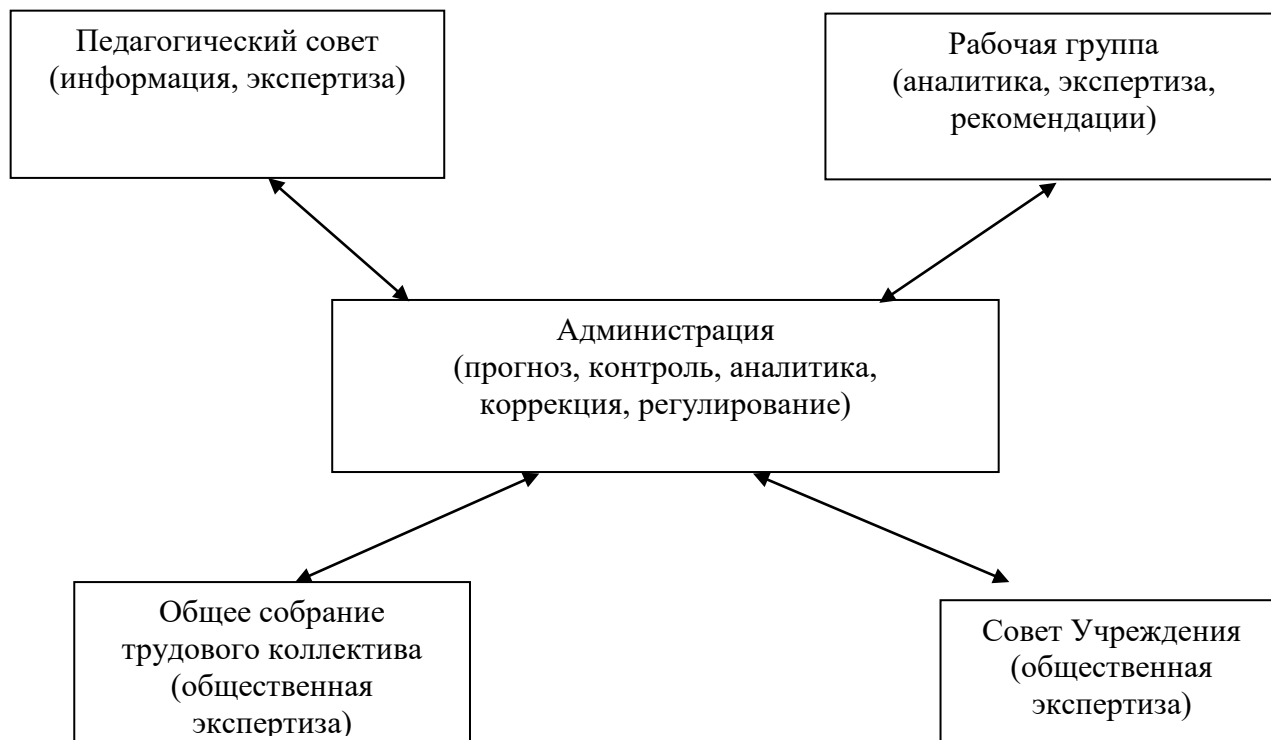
Педагогический совет (информация, экспертиза)

Рабочая группа (аналитика, экспертиза, рекомендации)

Администрация (прогноз, контроль, аналитика, коррекция, регулирование)

Общее собрание трудового коллектива (общественная экспертиза)

Совет Учреждения (общественная экспертиза)